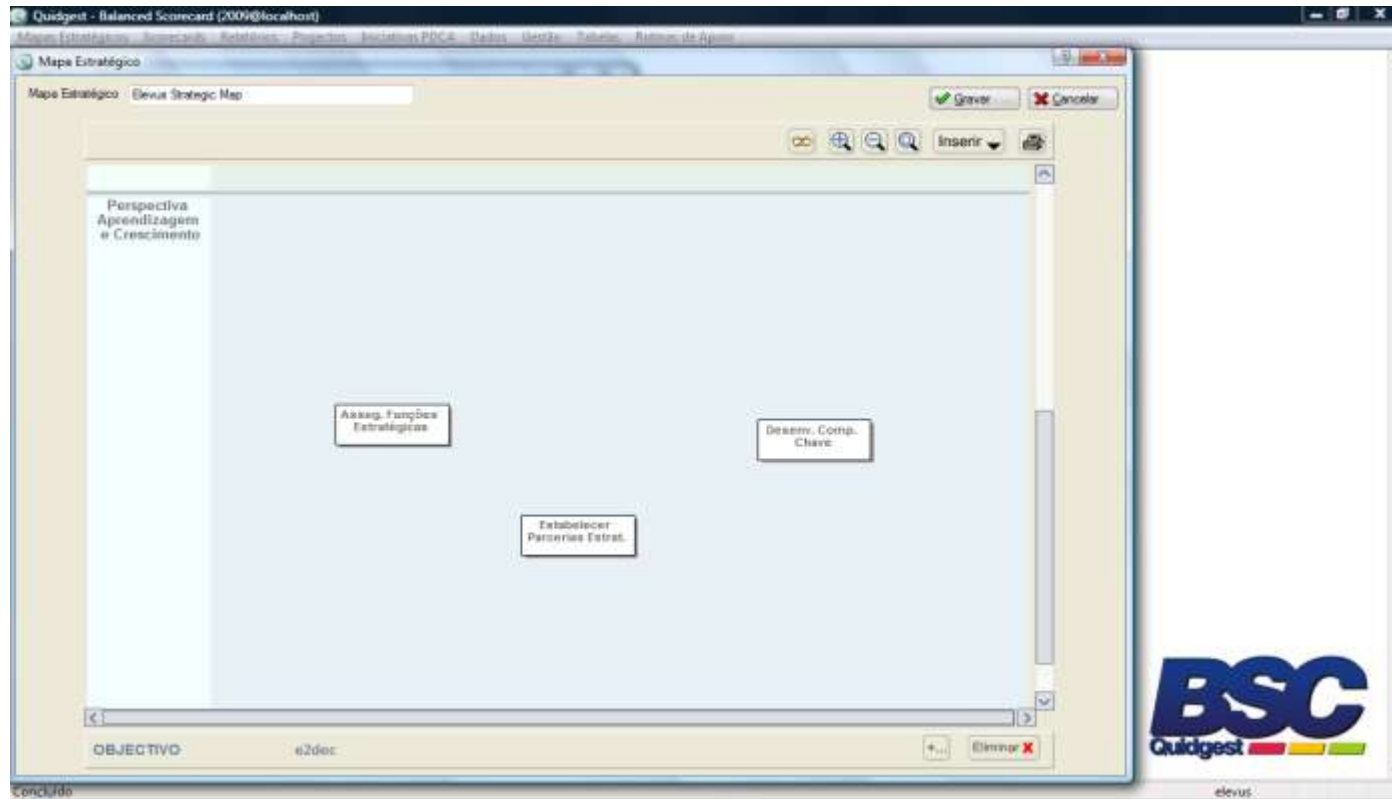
Quidgest - Balanced Scorecard (2009@localhost)

Mapas Estratégicos Scorecards Relatórios Projectos Iniciativas PDCA Dados Gestão Tabelas Rotinas de Apoio

Mapa Estratégico

Mapa Estratégico Elevus Strategic Map

Gravar Cancelar

Inserir

Perspectiva Aprendizagem e Crescimento

Asseg. funções Estratégicas

Desenv. Comp. Chave

Estabelecer Parcerias Estrat.

OBJECTIVO e2dec

+... Eliminar

BSC
Quidgest

Concluído

elevus